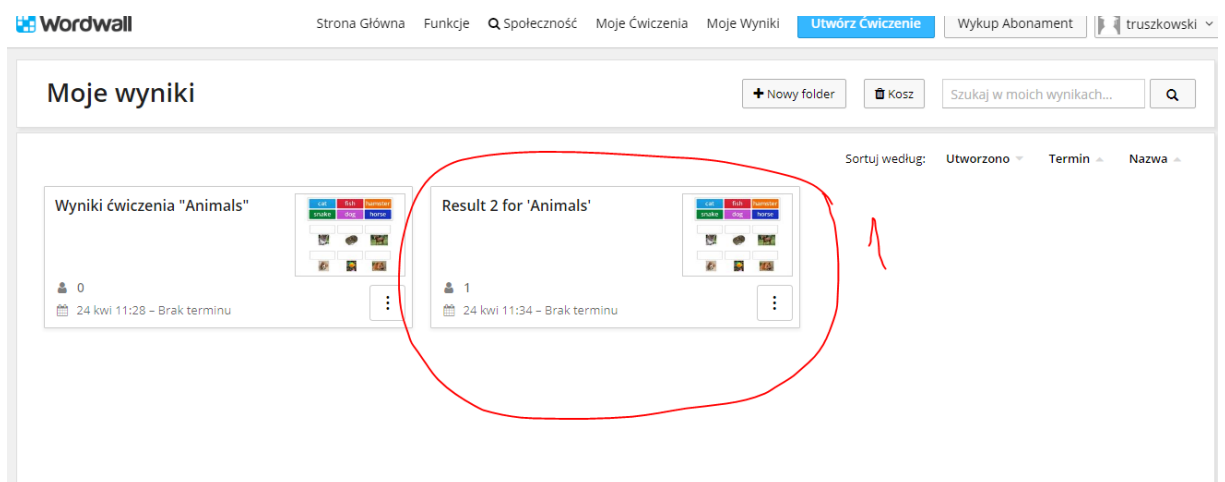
Wordwall

Strona Główna Funkcje Społeczność Moje Ćwiczenia Moje Wyniki Utwórz Ćwiczenie Wykup Abonament truszkowski

Moje wyniki

Nowy folder Kosz Szukaj w moich wynikach...

Sortuj według: Utworzono Termin Nazwa

Wyniki ćwiczenia "Animals"

| cat | fish | hamster |
|---|---|---|
| snake | dog | horse |

0

24 kwi 11:28 – Brak terminu

Result 2 for 'Animals'

| cat | fish | hamster |
|---|---|---|
| snake | dog | horse |

1

24 kwi 11:34 – Brak terminu